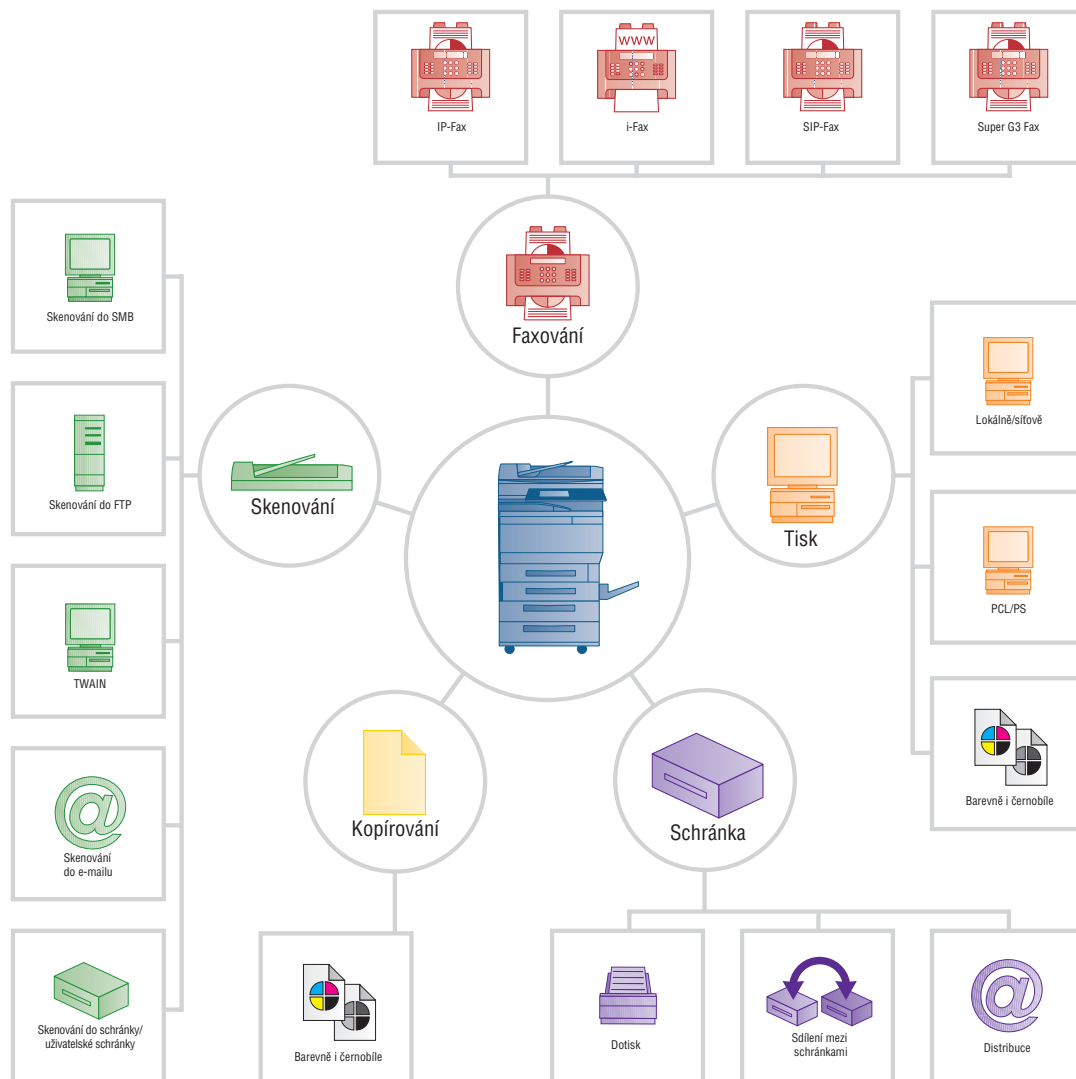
WWW

IP-Fax

i-Fax

SIP-Fax

Super G3 Fax

Faxování

Skenování do SMB

Skenování do FTP

TWAIN

Skenování do e-mailu

Skenování do schránky/ uživatelské schránky

Skenování

Tisk

Lokálně/síťově

PCL/PS

Barevně i černobíle

Kopírování

Schránka

Barevně i černobíle

Dotisk

Sdílení mezi schránkami

Distribuce